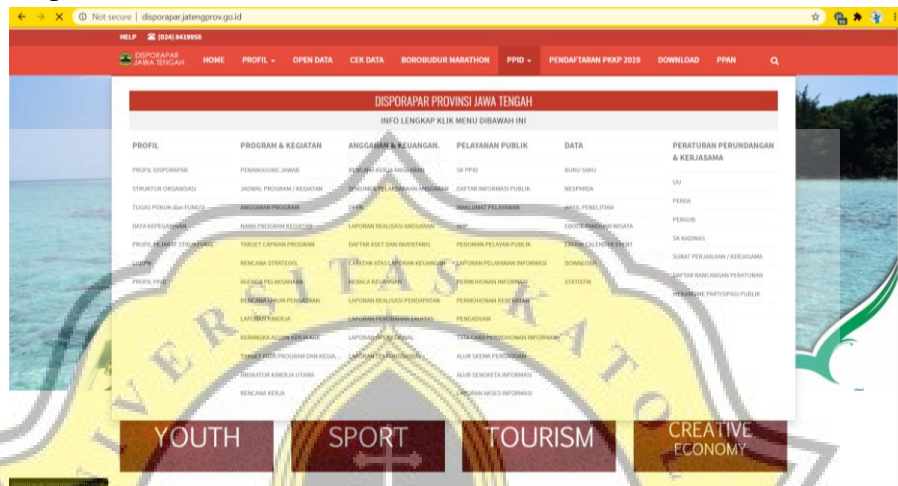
Not secure | disporapar.jatengprov.go.id

HELP (024) 8419958

DISPORAPAR JAWA TENGAH HOME PROFIL OPEN DATA CEK DATA BOROBUDUR MARATHON PPID PENDAFTARAN PKKP 2019 DOWNLOAD PPAN

DISPORAPAR PROVINSI JAWA TENGAH

INFO LENGKAP KLIK MENU DIBAWAH INI

PROFIL

PROFIL DISPORAPAR

STRUKTUR ORGANISASI

TUGAS POKOK dan FUNGSI

DATA KEPEGAWAIAN

PROFIL PEJABAT STRUKTURAL

LHKPN

PROFIL PPID

PROGRAM & KEGIATAN

PENANGGUNG JAWAB

JADWAL PROGRAM / KEGIATAN

ANGGARAN PROGRAM

NAMA PROGRAM KEGIATAN

TARGET CAPAIAN PROGRAM

RENCANA STRATEGIS

AGENDA PELAKSANAAN

RENCANA KERJA PENGADAAN

LAPORAN KINERJA

KERANGKA ACUAN KERJA

TARGET INDIKATOR PROGRAM DAN KEGIA...

INDIKATOR KINERJA UTAMA

RENCANA KERJA

ANGGARAN & KEUANGAN.

RENCANA KERJA ANGGARAN

RINGKASAN PELAKSANAAN ANGGARAN

DPPA

LAPORAN REALISASI ANGGARAN

DAFTAR ASET DAN INVENTARIS

LAPORAN ATAS LAPORAN KEUANGAN

NERACA KEUANGAN

LAPORAN REALISASI PENDAPATAN

LAPORAN PERUBAHAN EKUITAS

LAPORAN OPERASIONAL

LAPORAN SALDO ANGGARAN

PELAYANAN PUBLIK

SK PPID

DAFTAR INFORMASI PUBLIK

MAKLUMAT PELAYANAN

SOP

PEDOMAN PELAYAN PUBLIK

LAPORAN PELAYANAN INFORMASI

PERMOHONAN INFORMASI

PERMOHONAN KEBERATAN

PENGADUAN

TATA CARA PERMOHONAN INFORMASI

ALUR SKEMA PENGADUAN

ALUR SENGKETA INFORMASI

LAPORAN AKSES INFORMASI

DATA

BUKU SAKU

NESPARDA

HASIL PENELITIAN

EBOOK PANDUAN WISATA

EBOOK CALENDAR EVENT

DOWNLOAD

STATISTIK

PERATURAN PERUNDANGAN & KERJASAMA

UU

PERDA

PERGUB

SK KADINAS

SURAT PERJANJIAN / KERJASAMA

DAFTAR RANCANGAN PERATURAN

MEKANISME PARTISIPASI PUBLIK

YOUTH SPORT TOURISM CREATIVE ECONOMY